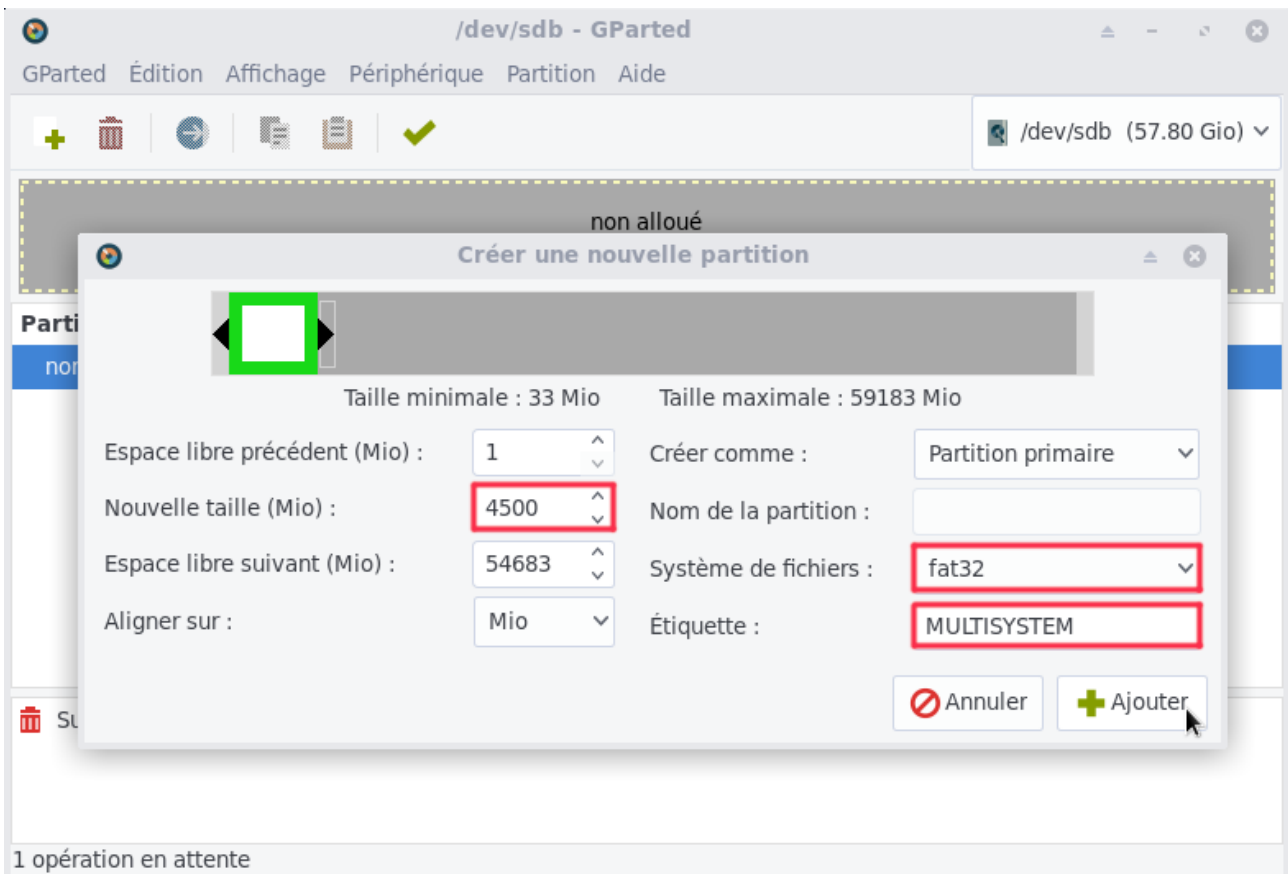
/dev/sdb - GParted

GParted Édition Affichage Périphérique Partition Aide

/dev/sdb (57.80 Gio)

non alloué

Parti

nor

Su

Créer une nouvelle partition

Taille minimale : 33 Mio Taille maximale : 59183 Mio

Espace libre précédent (Mio) : 1

Nouvelle taille (Mio) : 4500

Espace libre suivant (Mio) : 54683

Aligner sur : Mio

Créer comme : Partition primaire

Nom de la partition :

Système de fichiers : fat32

Étiquette : MULTISYSTEM

Annuler Ajouter

1 opération en attente